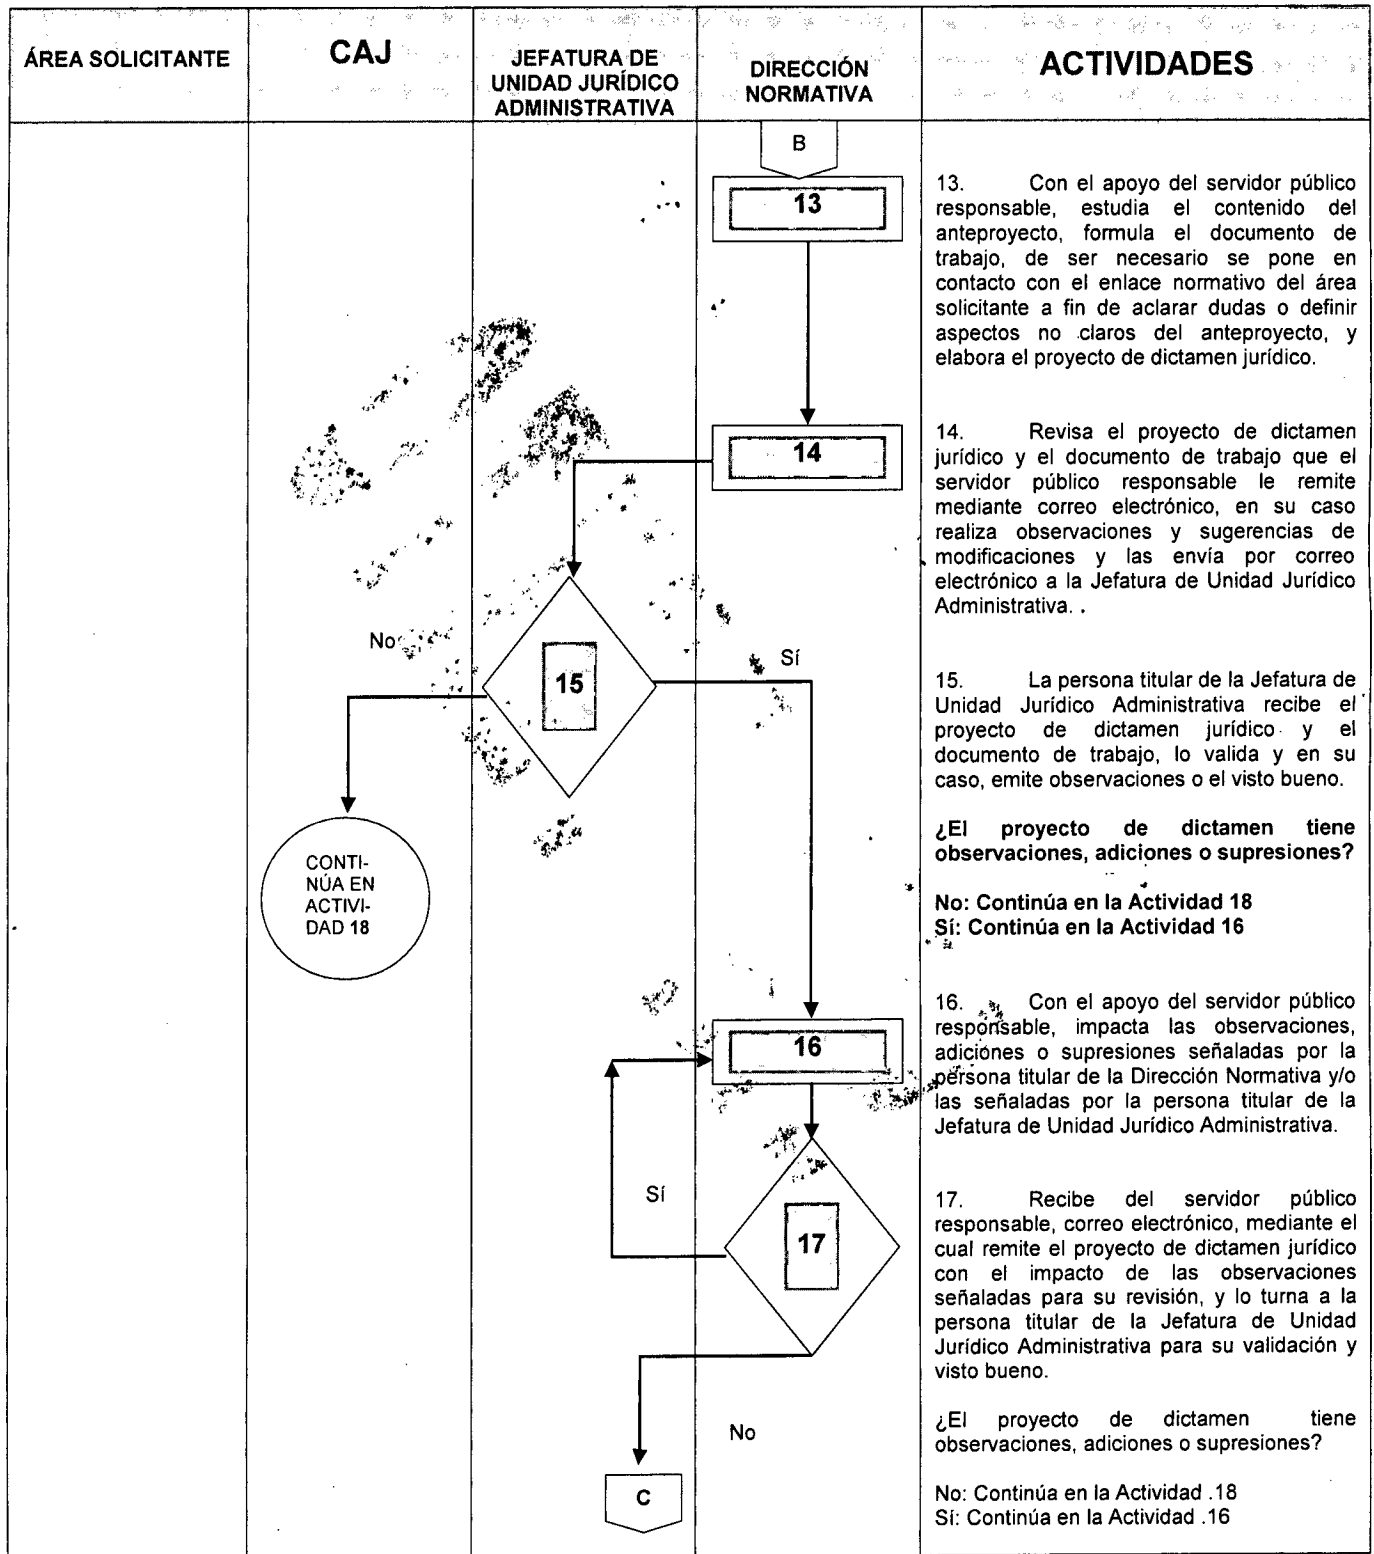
| ÁREA SOLICITANTE | CAJ | JEFATURA DE UNIDAD JURÍDICO ADMINISTRATIVA | DIRECCIÓN NORMATIVA | ACTIVIDADES |
|---|---|---|---|---|

B

13

14

No

15

Sí

CONTI-NÚA EN ACTIVI-DAD 18

16

Sí

17

No

C

13. Con el apoyo del servidor público responsable, estudia el contenido del anteproyecto, formula el documento de trabajo, de ser necesario se pone en contacto con el enlace normativo del área solicitante a fin de aclarar dudas o definir aspectos no claros del anteproyecto, y elabora el proyecto de dictamen jurídico.

14. Revisa el proyecto de dictamen jurídico y el documento de trabajo que el servidor público responsable le remite mediante correo electrónico, en su caso realiza observaciones y sugerencias de modificaciones y las envía por correo electrónico a la Jefatura de Unidad Jurídico Administrativa. .

15. La persona titular de la Jefatura de Unidad Jurídico Administrativa recibe el proyecto de dictamen jurídico y el documento de trabajo, lo valida y en su caso, emite observaciones o el visto bueno.

**¿El proyecto de dictamen tiene observaciones, adiciones o supresiones?**

**No: Continúa en la Actividad 18**
**Sí: Continúa en la Actividad 16**

16. Con el apoyo del servidor público responsable, impacta las observaciones, adiciones o supresiones señaladas por la persona titular de la Dirección Normativa y/o las señaladas por la persona titular de la Jefatura de Unidad Jurídico Administrativa.

17. Recibe del servidor público responsable, correo electrónico, mediante el cual remite el proyecto de dictamen jurídico con el impacto de las observaciones señaladas para su revisión, y lo turna a la persona titular de la Jefatura de Unidad Jurídico Administrativa para su validación y visto bueno.

¿El proyecto de dictamen tiene observaciones, adiciones o supresiones?

No: Continúa en la Actividad .18
Sí: Continúa en la Actividad .16